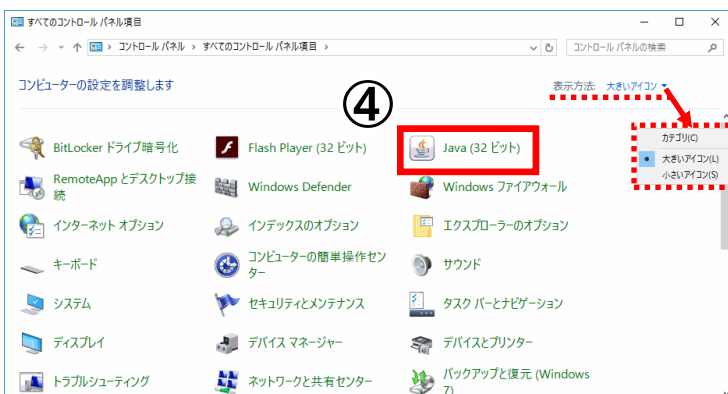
すべてのコントロール パネル項目

コントロール パネル > すべてのコントロール パネル項目 >

コントロール パネルの検索

コンピューターの設定を調整します

④

表示方法: 大きいアイコン ▾

カテゴリ(C)
大きいアイコン(L)
小さいアイコン(S)

BitLocker ドライブ暗号化
Flash Player (32 ビット)
Java (32 ビット)
RemoteApp とデスクトップ接続
Windows Defender
Windows ファイアウォール
インターネット オプション
インデックスのオプション
エクスプローラーのオプション
キーボード
コンピューターの簡単操作センター
サウンド
システム
セキュリティとメンテナンス
タスク バーとナビゲーション
ディスプレイ
デバイス マネージャー
デバイスとプリンター
トラブルシューティング
ネットワークと共有センター
バックアップと復元 (Windows 7)